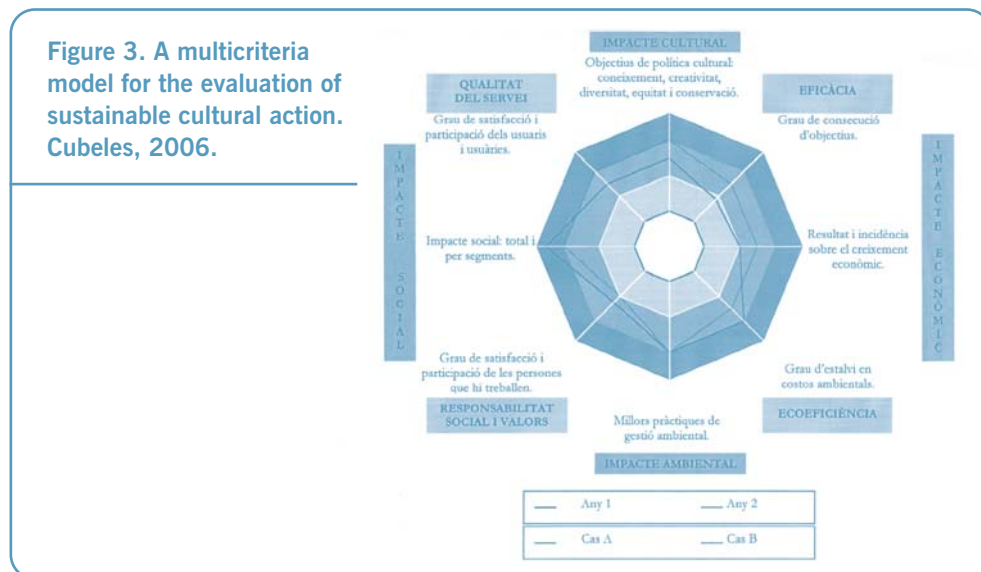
Figure 3. A multicriteria model for the evaluation of sustainable cultural action. Cubeles, 2006.

IMPACTE CULTURAL

Objectius de política cultural: coneixement, creativitat, diversitat, equitat i conservació.

QUALITAT DEL SERVEI

Grau de satisfacció i participació dels usuaris i usuàries.

EFICÀCIA

Grau de consecució d'objectius.

IMPACTE SOCIAL

Impacte social: total i per segments.

IMPACTE ECONÒMIC

Resultat i incidència sobre el creixement econòmic.

Grau de satisfacció i participació de les persones que hi treballen.

RESPONSABILITAT SOCIAL I VALORS

Grau d'estalvi en costos ambientals.

ECOEFICIÈNCIA

Millors pràctiques de gestió ambiental.

IMPACTE AMBIENTAL

| — Any 1 | — Any 2 |
|---|---|
| — Cas A | — Cas B |